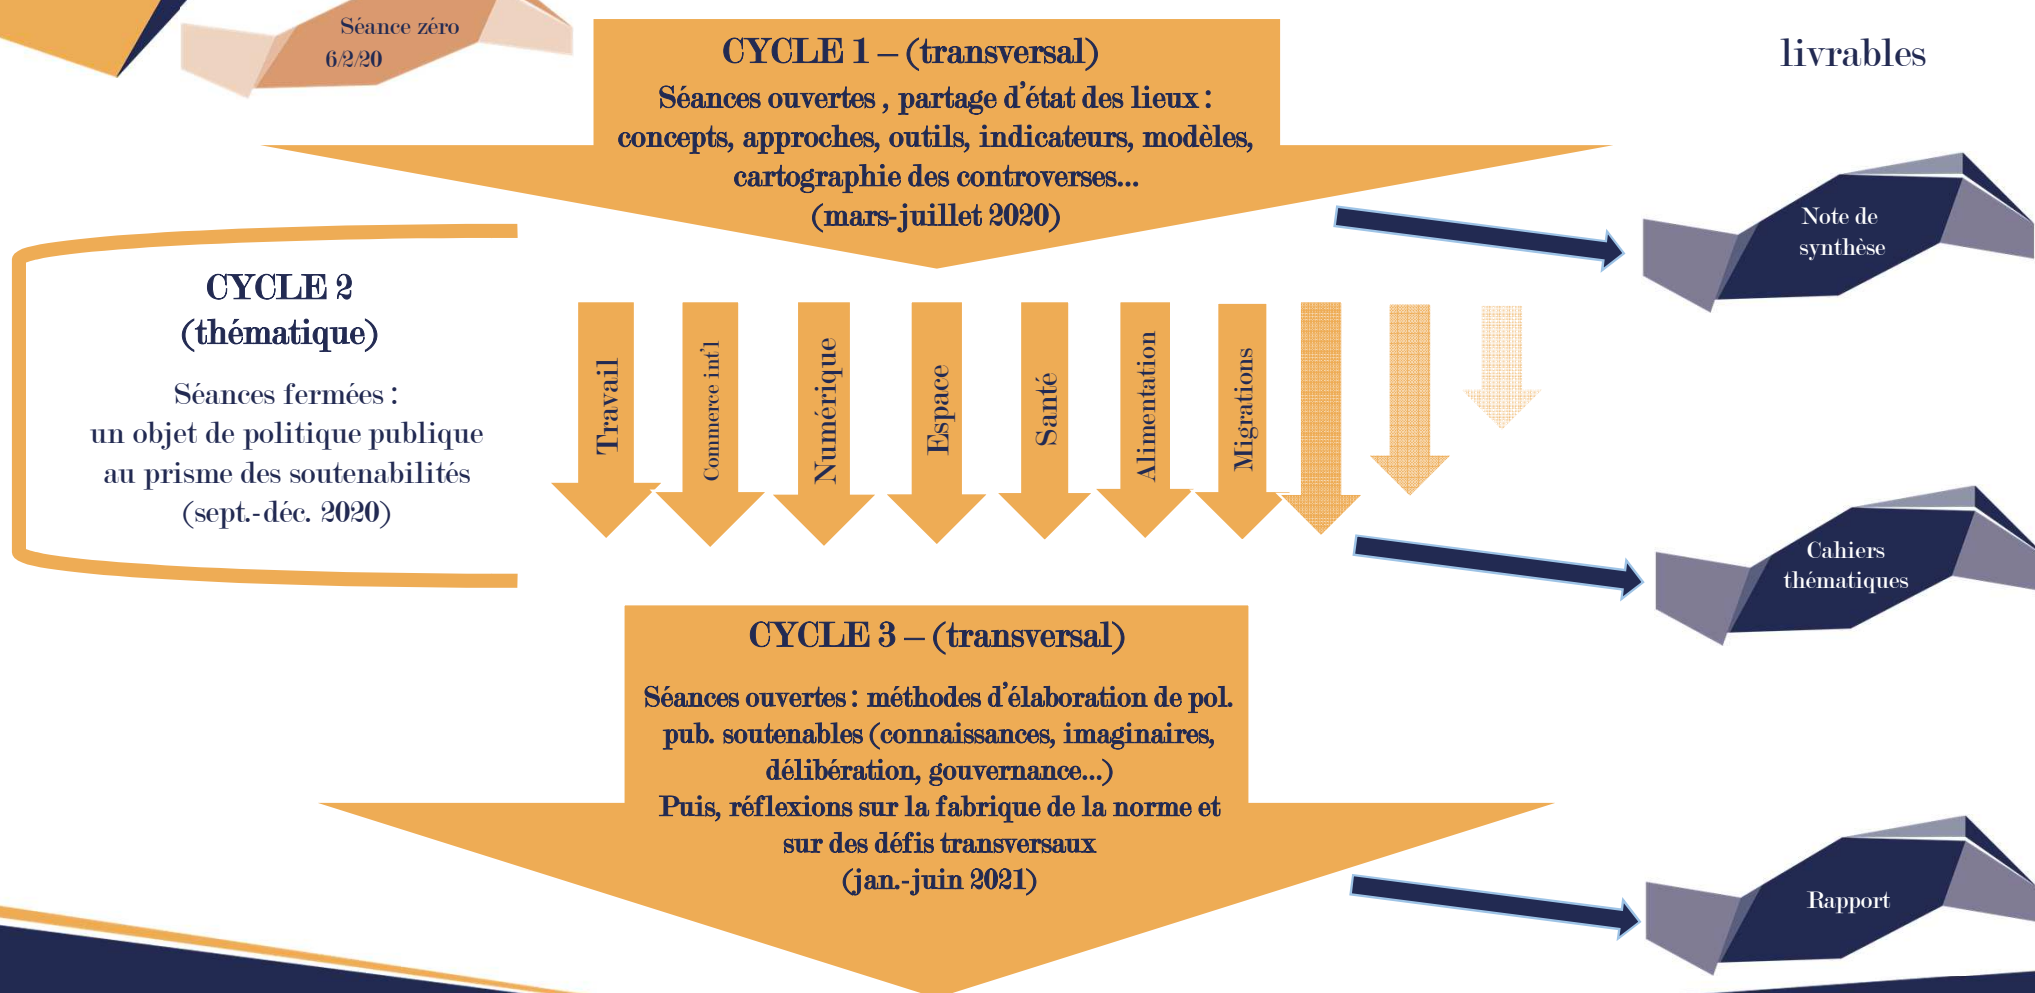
Séance zéro
6/2/20

CYCLE 1 – (transversal)
Séances ouvertes , partage d'état des lieux : concepts, approches, outils, indicateurs, modèles, cartographie des controverses…
(mars-juillet 2020)

livrables

Note de synthèse

CYCLE 2
(thématique)

Séances fermées :
un objet de politique publique au prisme des soutenabilités
(sept.-déc. 2020)

Travail
Commerce int'l
Numérique
Espace
Santé
Alimentation
Migrations

Cahiers thématiques

CYCLE 3 – (transversal)

Séances ouvertes : méthodes d'élaboration de pol. pub. soutenables (connaissances, imaginaires, délibération, gouvernance…)
Puis, réflexions sur la fabrique de la norme et sur des défis transversaux
(jan.-juin 2021)

Rapport